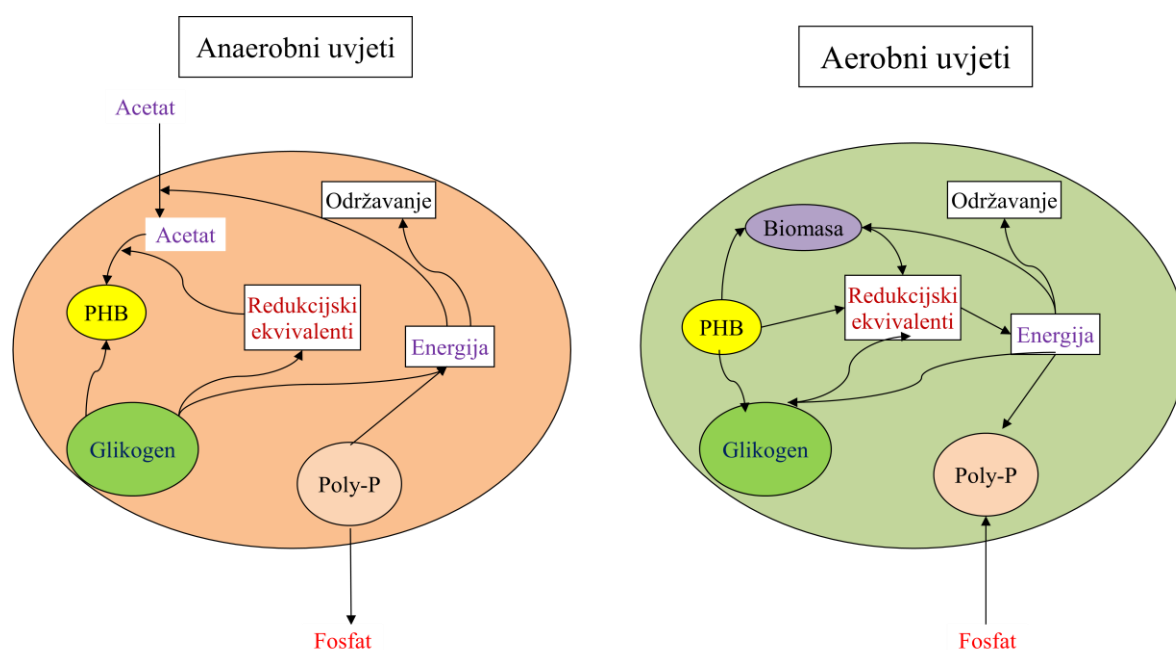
Anaerobni uvjeti

Acetat

Održavanje

Acetat

PHB

Redukcijski ekvivalenti

Energija

Glikogen

Poly-P

Fosfat

Aerobni uvjeti

Održavanje

Biomasa

Redukcijski ekvivalenti

PHB

Energija

Glikogen

Poly-P

Fosfat